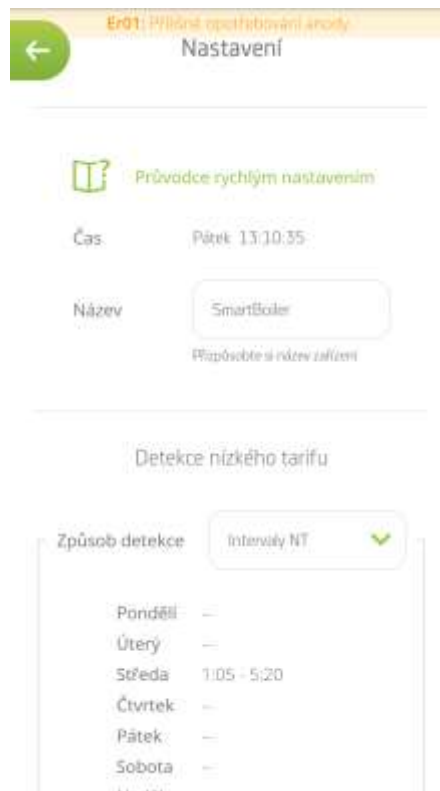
Er01: Příliš opotřebování anody

Nastavení

Průvodce rychlým nastavením

Čas Pátek 13:10:35

Název SmartBoiler

Přizpůsobte si název zařízení

Detekce nízkého tarifu

Způsob detekce Intervaly NT

Pondělí –
Úterý –
Středa 1:05 - 5:20
Čtvrtek –
Pátek –
Sobota –
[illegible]